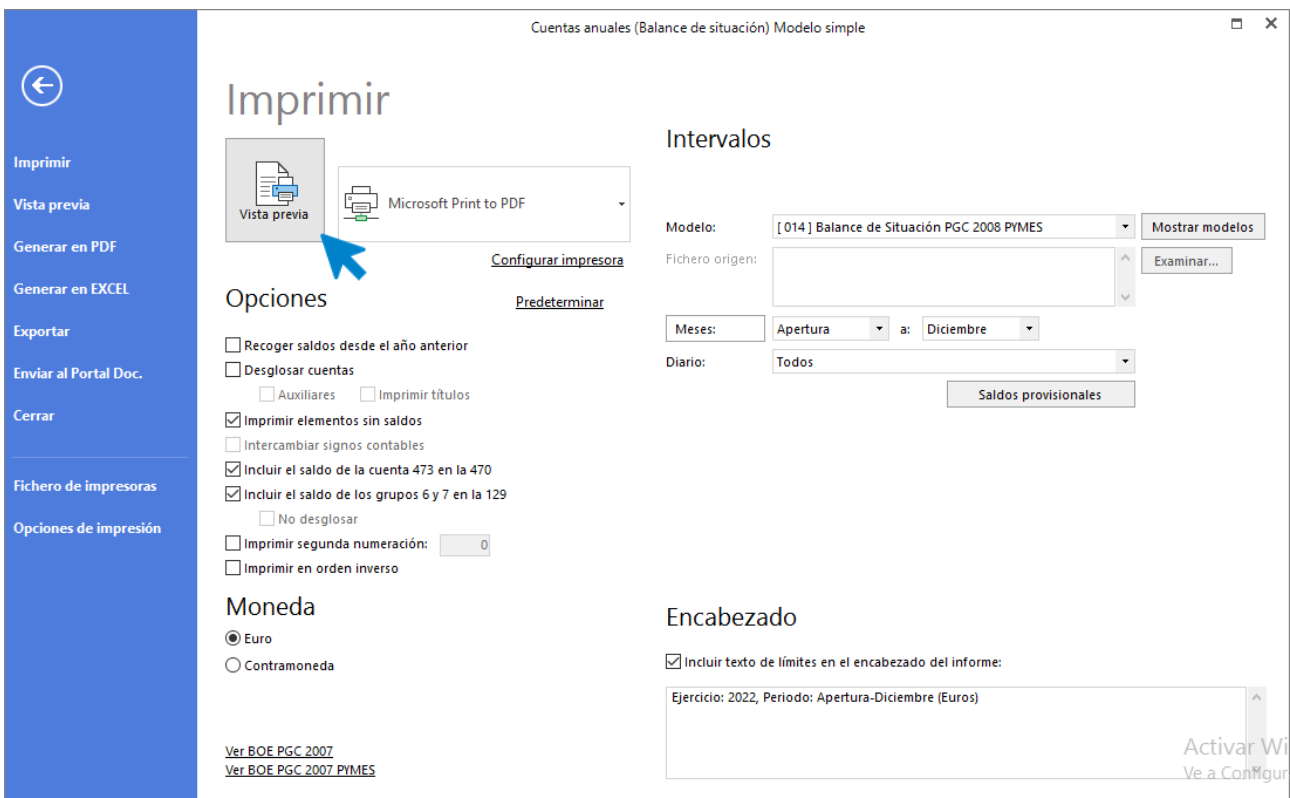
Cuentas anuales (Balance de situación) Modelo simple

Imprimir
Vista previa
Generar en PDF
Generar en EXCEL
Exportar
Enviar al Portal Doc.
Cerrar
Fichero de impresoras
Opciones de impresión

Imprimir

Vista previa

Microsoft Print to PDF

Configurar impresora

Opciones

Predeterminar

Recoger saldos desde el año anterior
Desglosar cuentas
Auxiliares
Imprimir títulos
Imprimir elementos sin saldos
Intercambiar signos contables
Incluir el saldo de la cuenta 473 en la 470
Incluir el saldo de los grupos 6 y 7 en la 129
No desglosar
Imprimir segunda numeración: 0
Imprimir en orden inverso

Moneda
Euro
Contramoneda

Ver BOE PGC 2007
Ver BOE PGC 2007 PYMES

Intervalos

Modelo: [ 014 ] Balance de Situación PGC 2008 PYMES
Mostrar modelos
Fichero origen:
Examinar...
Meses: Apertura a: Diciembre
Diario: Todos
Saldos provisionales

Encabezado

Incluir texto de límites en el encabezado del informe:

Ejercicio: 2022, Periodo: Apertura-Diciembre (Euros)

Activar Wi
Ve a Configur